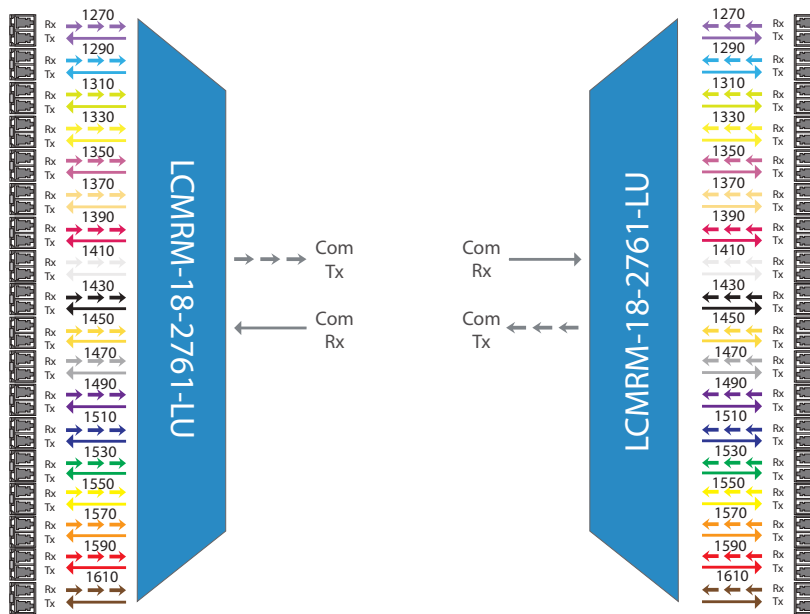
Rx
Tx
1270
Rx
Tx
1290
Rx
Tx
1310
Rx
Tx
1330
Rx
Tx
1350
Rx
Tx
1370
Rx
Tx
1390
Rx
Tx
1410
Rx
Tx
1430
Rx
Tx
1450
Rx
Tx
1470
Rx
Tx
1490
Rx
Tx
1510
Rx
Tx
1530
Rx
Tx
1550
Rx
Tx
1570
Rx
Tx
1590
Rx
Tx
1610

LCMRM-18-2761-LU

Com
Tx

Com
Rx

Com
Rx

Com
Tx

LCMRM-18-2761-LU

1270
Rx
Tx
1290
Rx
Tx
1310
Rx
Tx
1330
Rx
Tx
1350
Rx
Tx
1370
Rx
Tx
1390
Rx
Tx
1410
Rx
Tx
1430
Rx
Tx
1450
Rx
Tx
1470
Rx
Tx
1490
Rx
Tx
1510
Rx
Tx
1530
Rx
Tx
1550
Rx
Tx
1570
Rx
Tx
1590
Rx
Tx
1610
Rx
Tx